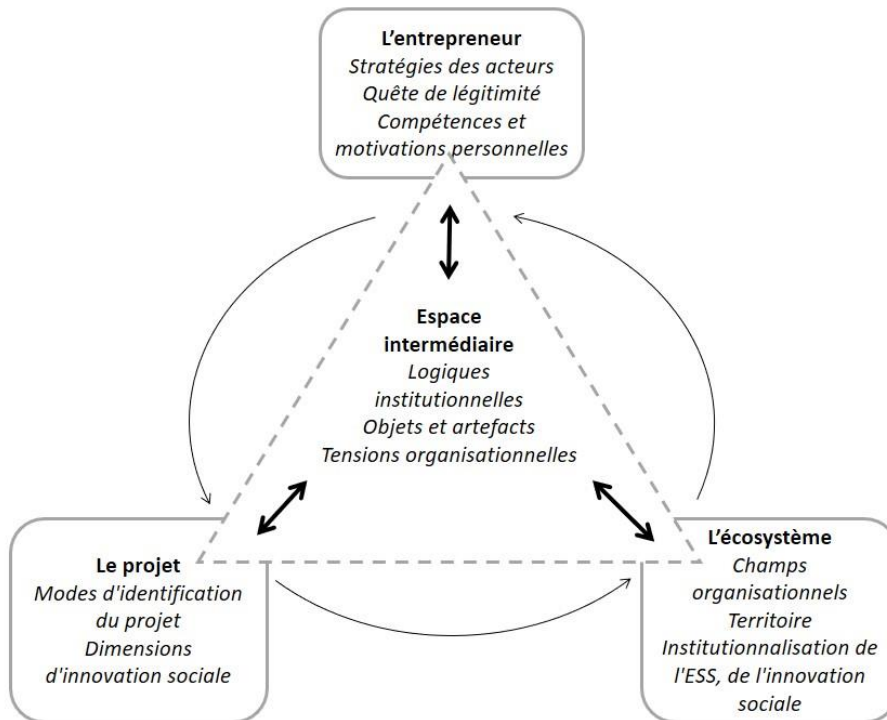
L’entrepreneur
Stratégies des acteurs
Quête de légitimité
Compétences et motivations personnelles

Espace intermédiaire
Logiques institutionnelles
Objets et artefacts
Tensions organisationnelles

Le projet
Modes d'identification du projet
Dimensions d'innovation sociale

L’écosystème
Champs organisationnels
Territoire
Institutionnalisation de l'ESS, de l'innovation sociale